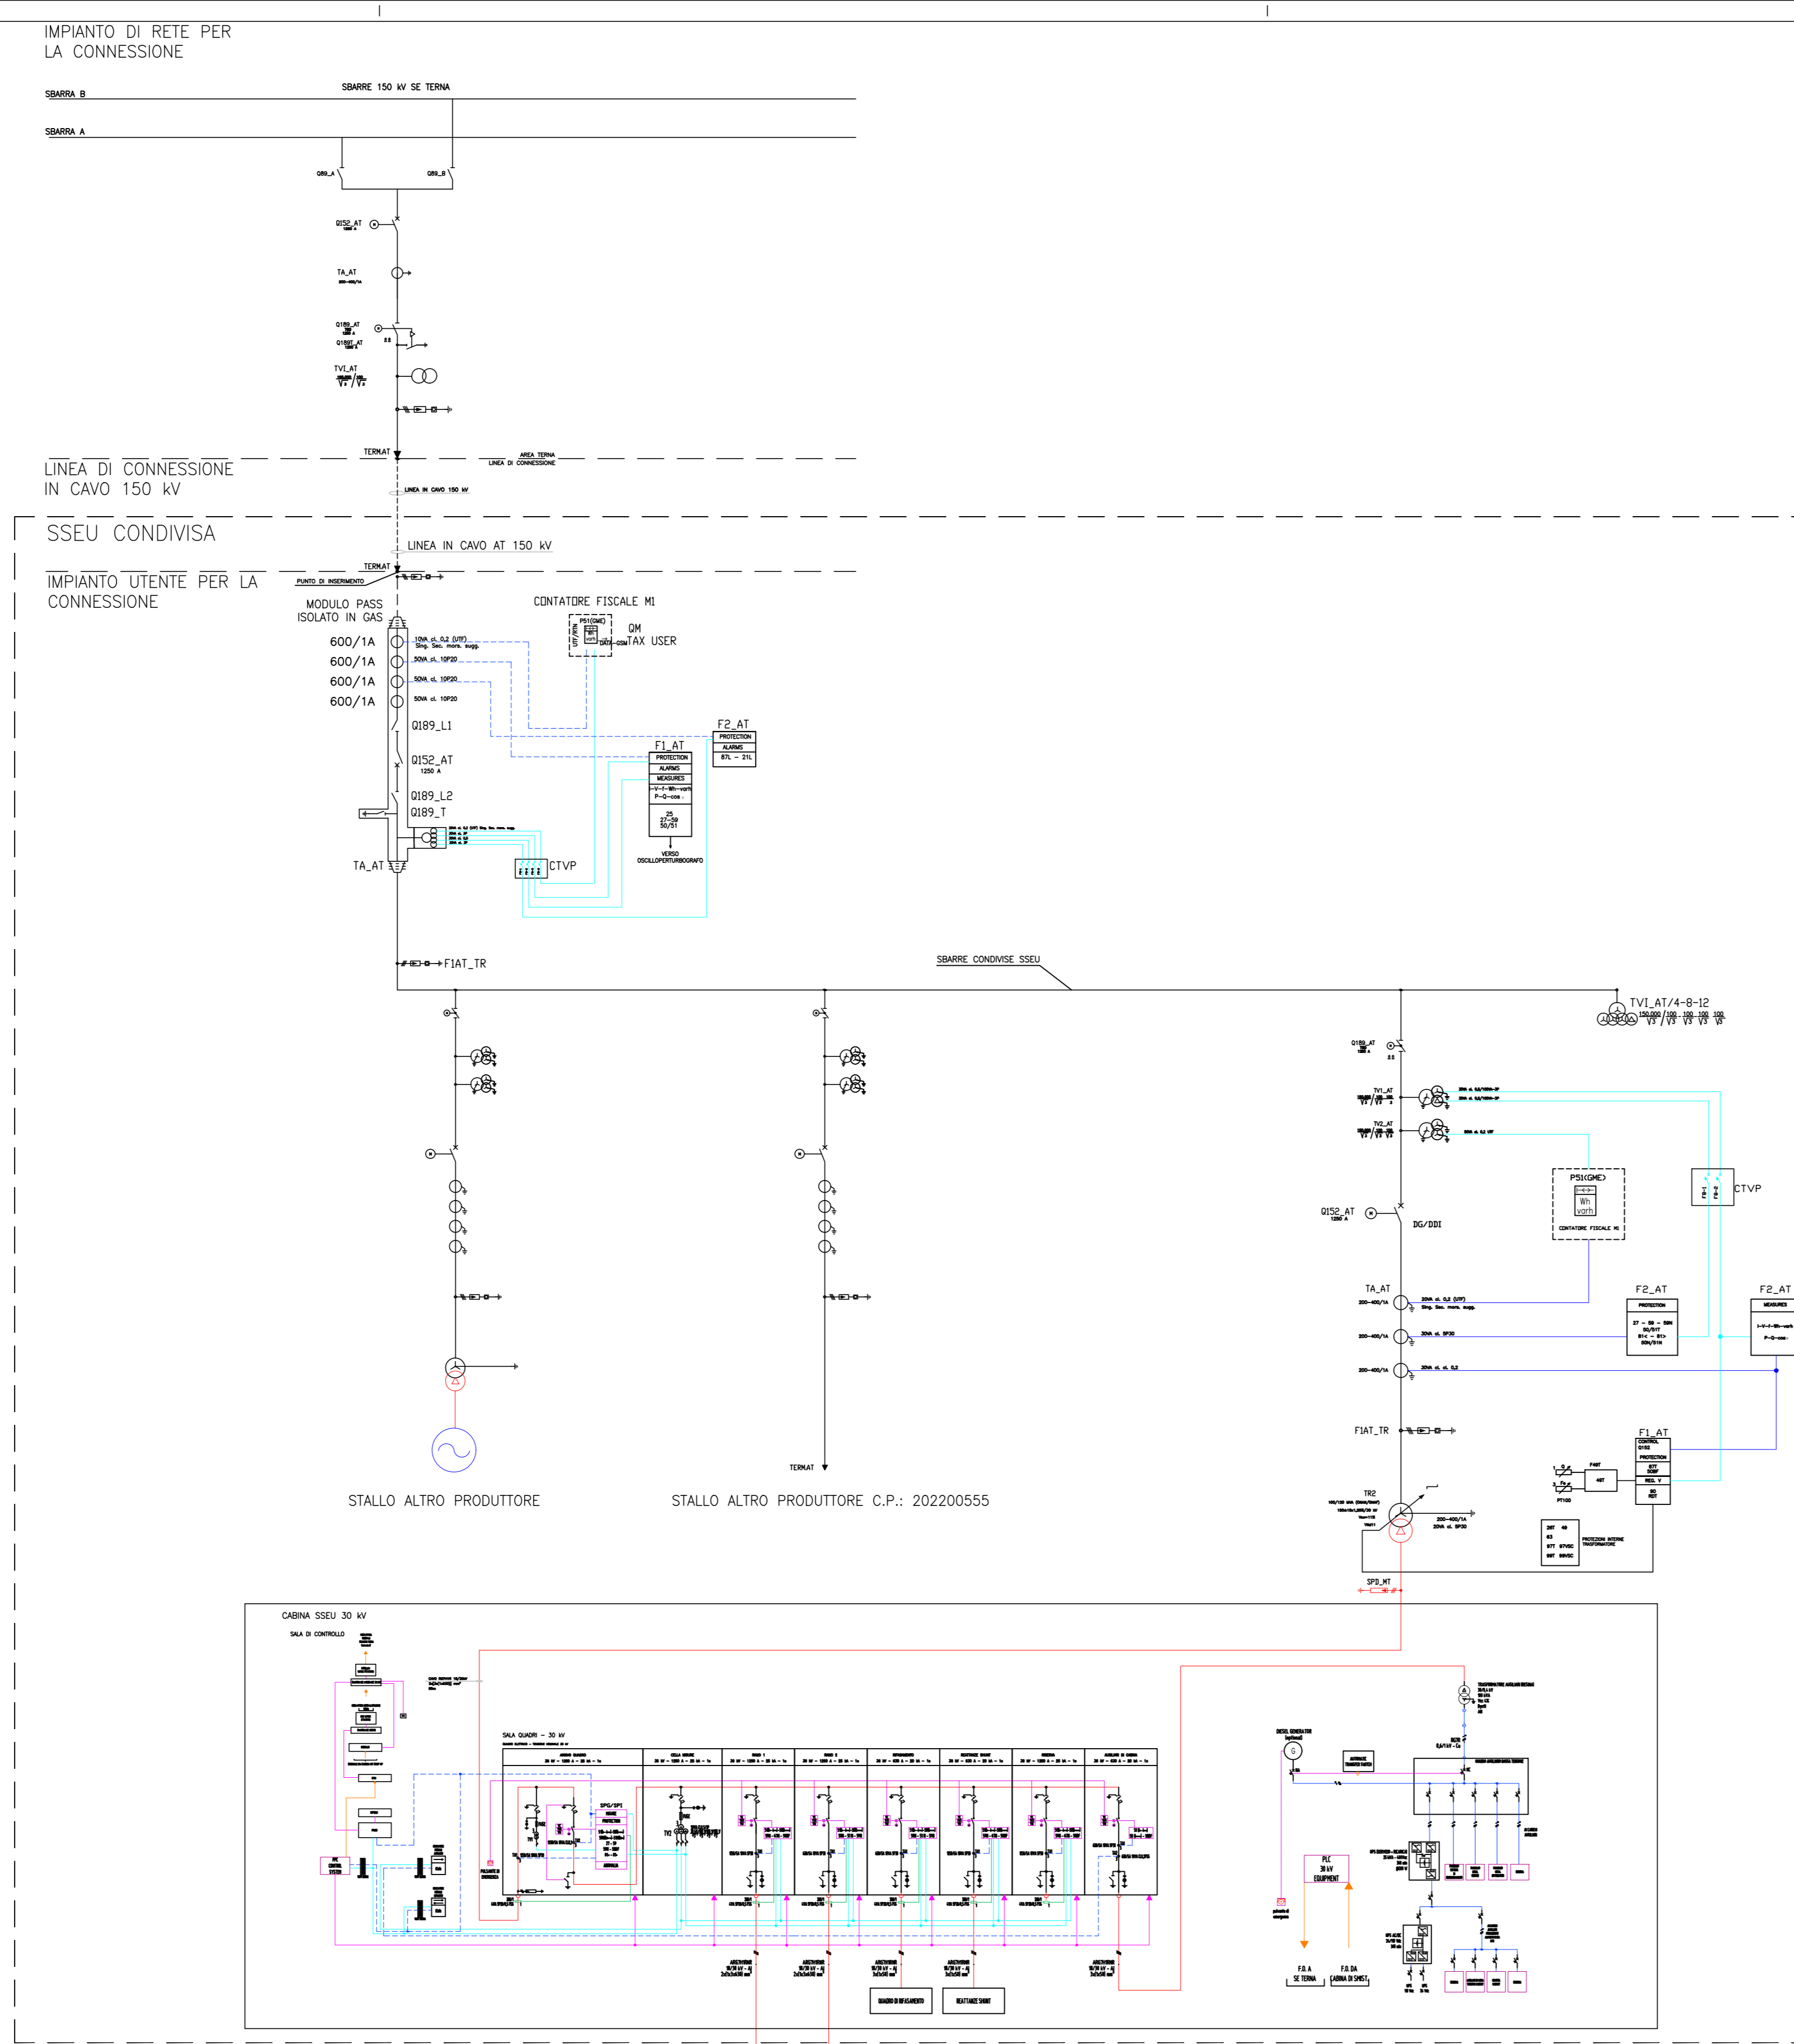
IMPIANTO DI RETE PER LA CONNESSIONE

SBARRA B
SBARRE 150 kV SE TERNA
SBARRA A

Q89_A
Q89_B

Q152_AT
TA_AT
Q189_AT
Q189T_AT
TVI_AT

TERMAT
AREA TERNA
LINEA DI CONNESSIONE

LINEA DI CONNESSIONE IN CAVO 150 kV

LINEA IN CAVO 150 kV

SSEU CONDIVISA

LINEA IN CAVO AT 150 kV

TERMAT
IMPIANTO UTENTE PER LA CONNESSIONE
PUNTO DI INSERIMENTO

MODULO PASS ISOLATO IN GAS

CONTATORE FISCALE M1
P51(GME)
QM
TAX USER

600/1A
600/1A
600/1A
600/1A

10VA cl. 0,2 (UTF)
Sing. Sec. mors. sugg.
50VA cl. 10P20
50VA cl. 10P20
50VA cl. 10P20

Q189_L1
Q152_AT
1250 A
Q189_L2
Q189_T
TA_AT

F2_AT
PROTECTION
ALARMS
87L - 21L

F1_AT
PROTECTION
ALARMS
MEASURES
-V-f-Wh-varh
P-Q-cos
25
27-59
50/51

VERSO OSCILLOPERTURBOGRAFO

CTVP

F1AT_TR

SBARRE CONDIVISE SSEU

TVI_AT/4-8-12
$\frac{150.000}{\sqrt{3}}/\frac{100}{\sqrt{3}}:\frac{100}{\sqrt{3}}:\frac{100}{\sqrt{3}}:\frac{100}{\sqrt{3}}$

Q189_AT
TV1_AT
TV2_AT
P51(GME)
Wh
varh
CONTATORE FISCALE M1
CTVP

Q152_AT
1250 A
DG/DDI

TA_AT
200-400/1A
200-400/1A
200-400/1A

F2_AT
PROTECTION
27 - 59 - 59N
50/51T
81< - 81>
50N/51N

F2_AT
MEASURES
I-V-f-Wh-varh
P-Q-cos

F1AT_TR

F1_AT
CONTROL
Q152
PROTECTION

TR2
200-400/1A
20VA cl. 5P20
PT100
PROTEZIONI INTERNE TRASFORMATORE

SPD_MT

STALLO ALTRO PRODUTTORE
STALLO ALTRO PRODUTTORE C.P.: 202200555
TERMAT

CABINA SSEU 30 kV
SALA DI CONTROLLO
SALA QUADRI - 30 kV
DIESEL GENERATOR
PLC
30 kV
EQUIPMENT
F.O. A
SE TERNA
F.O. DA
CABINA DI SMIST.
QUADRO DI RIFASAMENTO
REATTANZE SHUNT